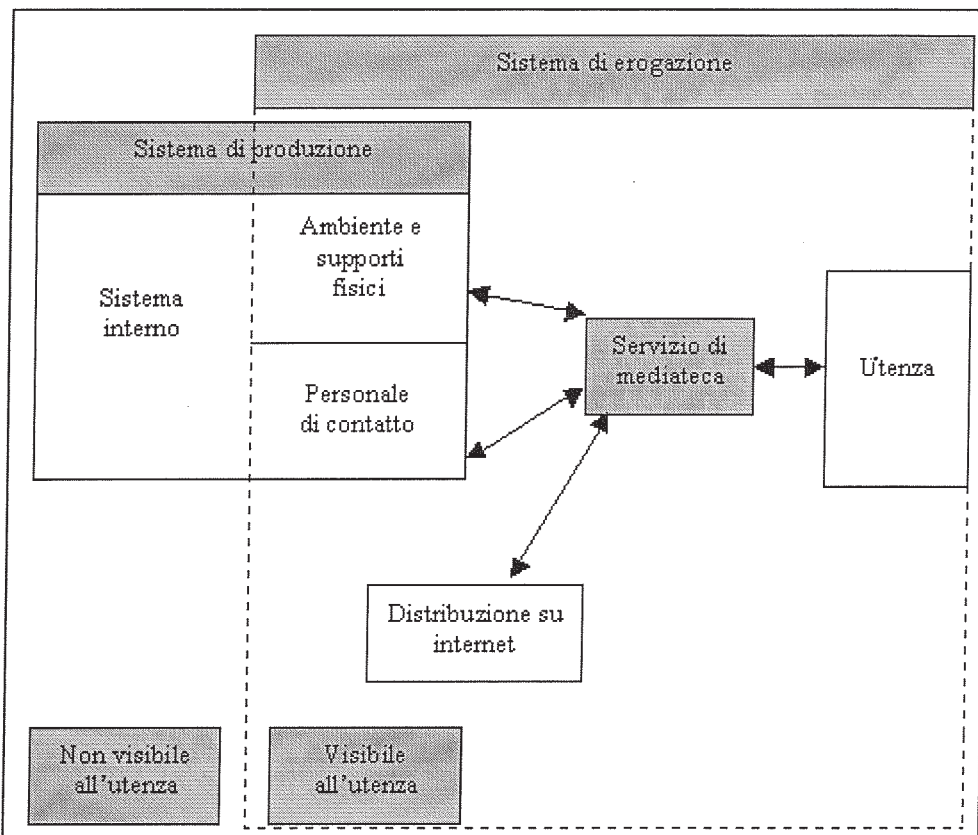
Sistema di erogazione

Sistema di produzione

Sistema interno

Ambiente e supporti fisici

Personale di contatto

Servizio di mediateca

Utenza

Distribuzione su internet

Non visibile all'utenza

Visibile all'utenza